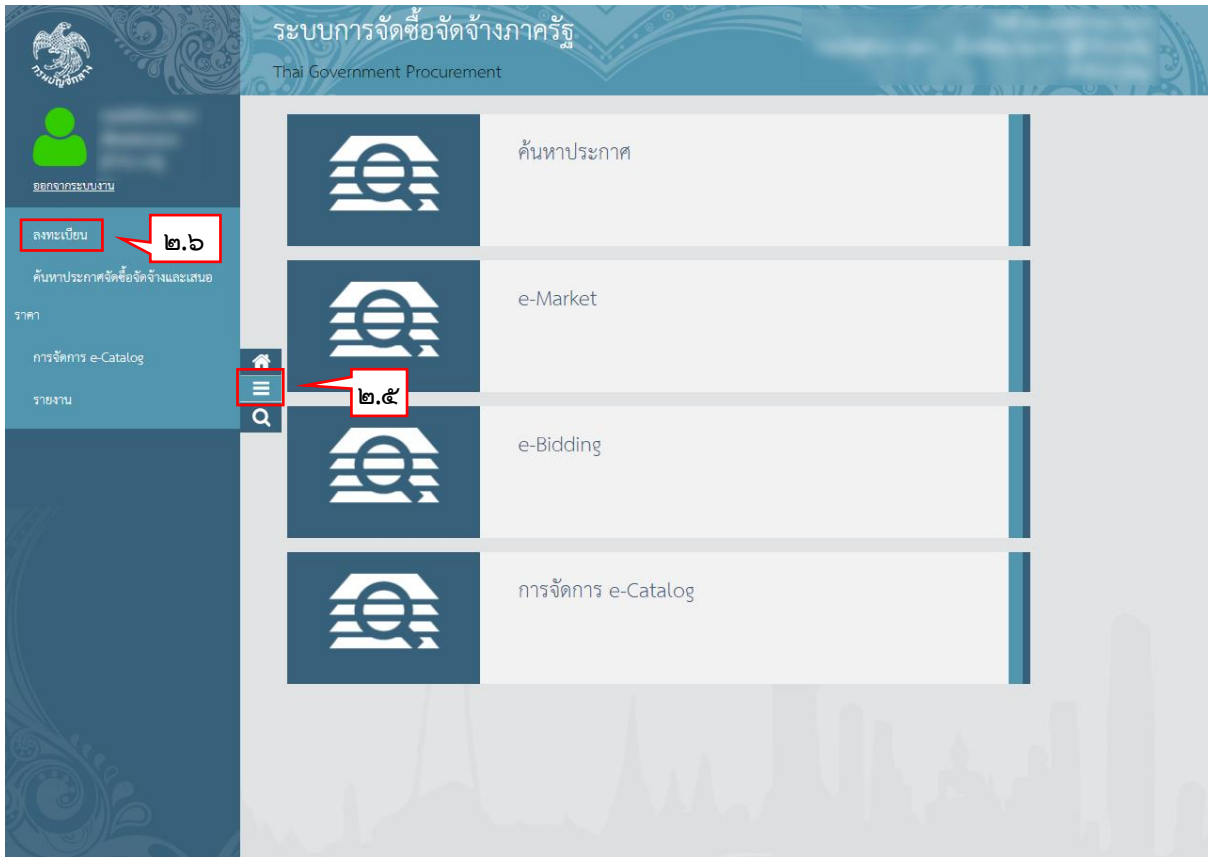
กรมบัญชีกลาง

ระบบการจัดซื้อจัดจ้างภาครัฐ
Thai Government Procurement

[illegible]

ออกจากระบบงาน

ลงทะเบียน

๒.๖

ค้นหาประกาศจัดซื้อจัดจ้างและเสนอราคา

การจัดการ e-Catalog

รายงาน

๒.๕

ค้นหาประกาศ

e-Market

e-Bidding

การจัดการ e-Catalog